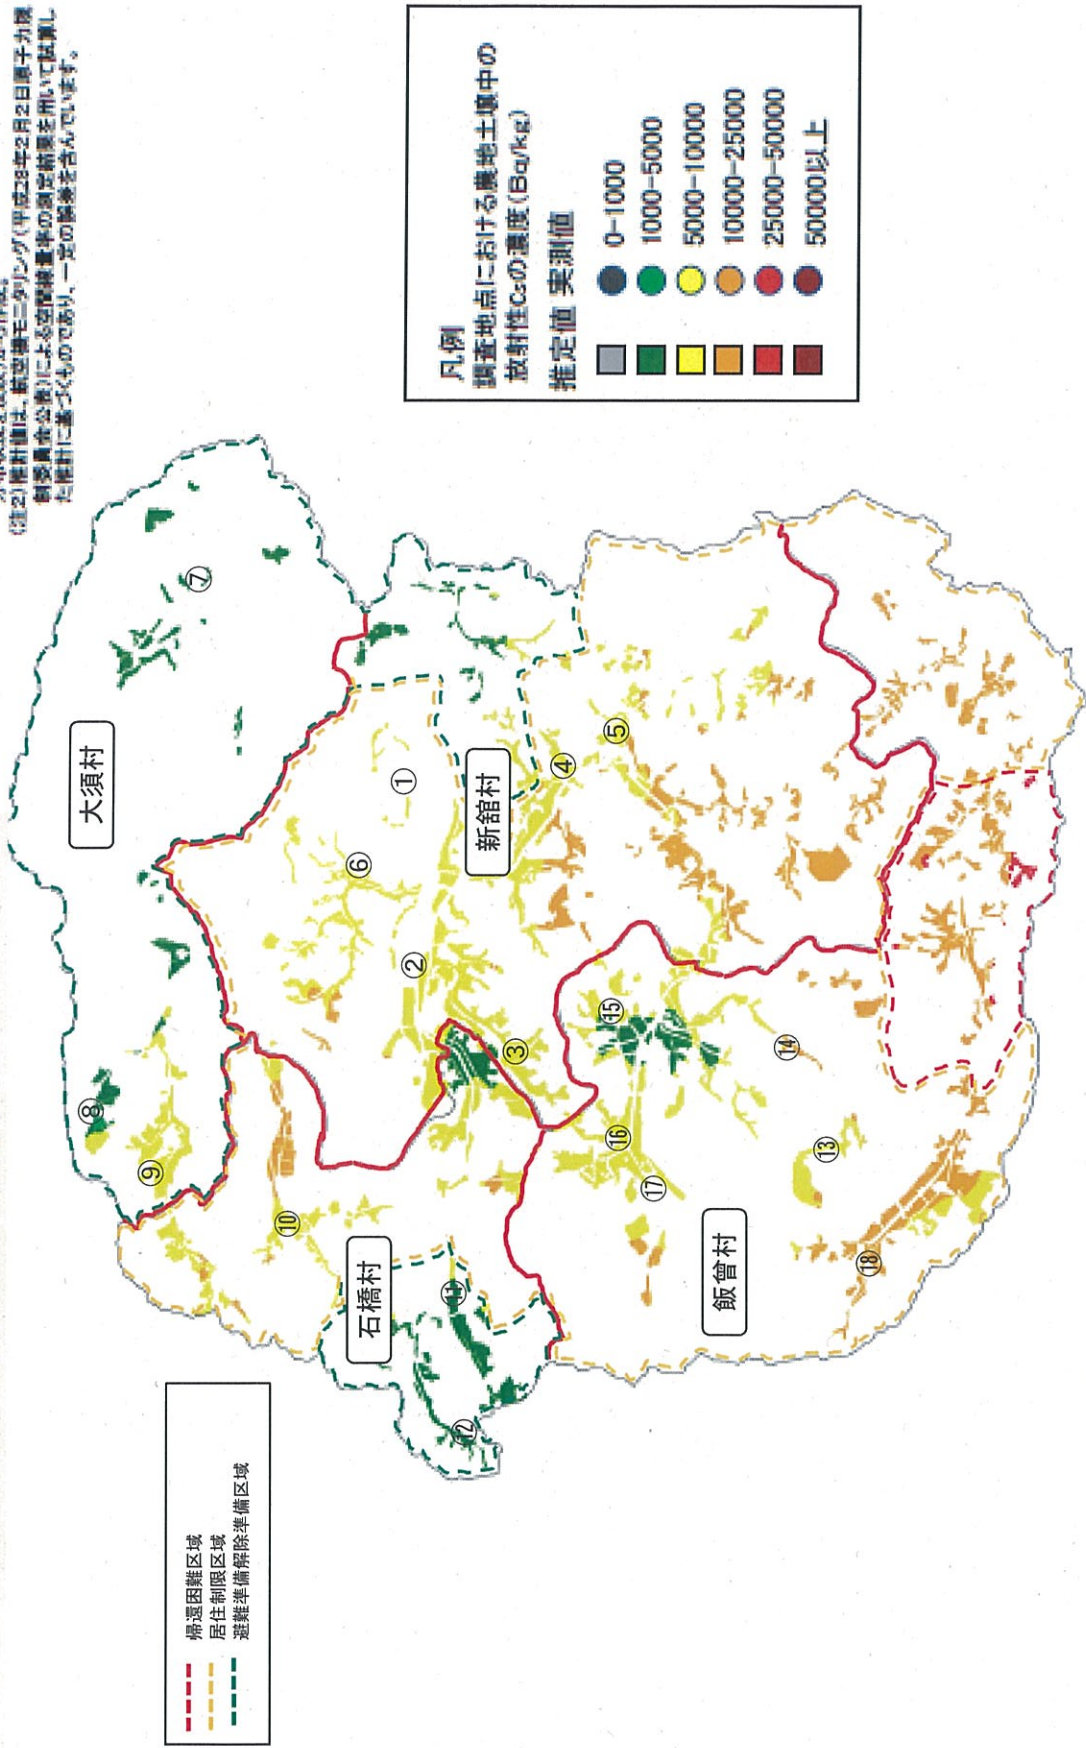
(注2)推計値は、航空機モニタリング(平成28年2月2日周十カ隣射線量併公表)による空間線量率の測定結果を用いて試算した推計に基づくものであり、一定の誤差を含んでいます。

凡例
調査地点における農地土壌中の放射性Csの濃度(Bq/kg)
推定値 実測値
0-1000
1000-5000
5000-10000
10000-25000
25000-50000
50000以上

大須村
新舘村
石橋村
飯曾村

①
②
③
④
⑤
⑥
⑦
⑧
⑨
⑩
⑪
⑫
⑬
⑭
⑮
⑯
⑰
⑱

帰還困難区域
居住制限区域
避難準備解除準備区域